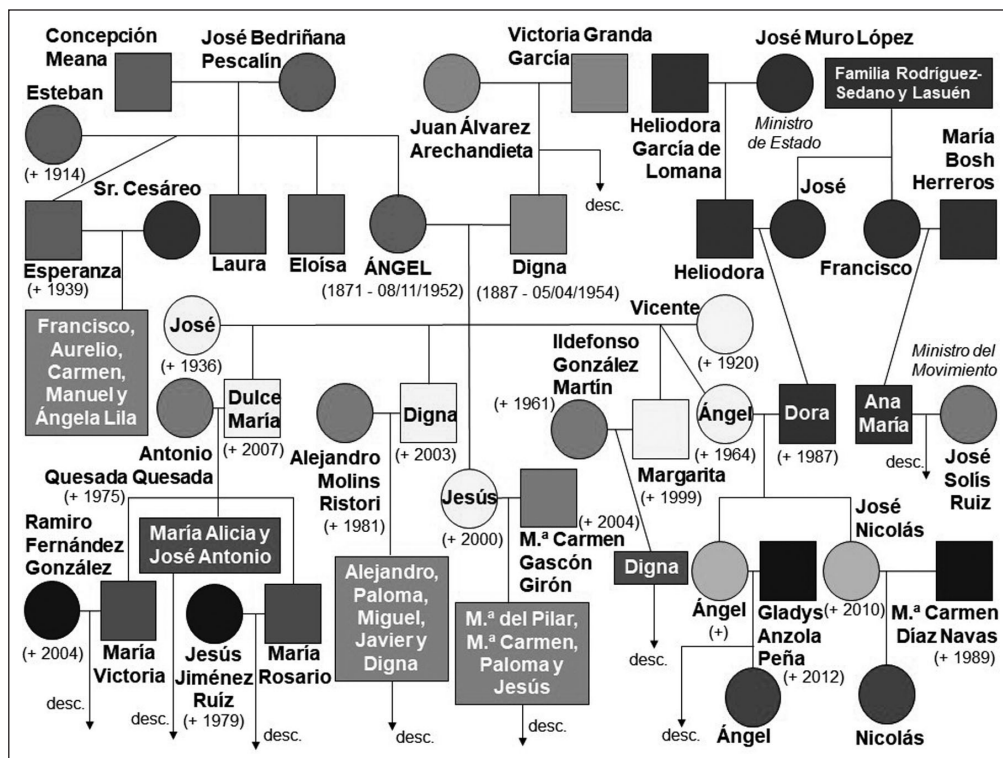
Concepción Meana

José Bedriñana Pescalín

Victoria Granda García

José Muro López

Familia Rodríguez-Sedano y Lasuén

Esteban

(+ 1914)

Juan Álvarez Arechandieta

desc.

Heliodora García de Lomana

Ministro de Estado

María Bosh Herreros

Sr. Cesáreo

José

Esperanza

(+ 1939)

Laura

Eloísa

ÁNGEL

(1871 - 08/11/1952)

Digna

(1887 - 05/04/1954)

Heliodora

Francisco

Francisco, Aurelio, Carmen, Manuel y Ángela Lila

José

(+ 1936)

Vicente

(+ 1920)

Ildefonso González Martín

Ministro del Movimiento

Antonio Quesada Quesada

(+ 1975)

Dulce María

(+ 2007)

Alejandro Molins Ristori

(+ 1981)

Digna

(+ 2003)

(+ 1961)

Ángel

(+ 1964)

Dora

(+ 1987)

Ana María

desc.

José Solís Ruiz

Margarita

(+ 1999)

Jesús

(+ 2000)

(+ 2004)

M.ª Carmen Gascón Girón

José Nicolás

Ramiro Fernández González

(+ 2004)

María Alicia y José Antonio

María Victoria

desc.

Jesús Jiménez Ruíz

(+ 1979)

María Rosario

desc.

Alejandro, Paloma, Miguel, Javier y Digna

desc.

M.ª del Pilar, M.ª Carmen, Paloma y Jesús

desc.

Digna

desc.

Ángel

(+)

Gladys Anzola Peña

(+ 2012)

(+ 2010)

M.ª Carmen Díaz Navas

(+ 1989)

desc.

Ángel

Nicolás